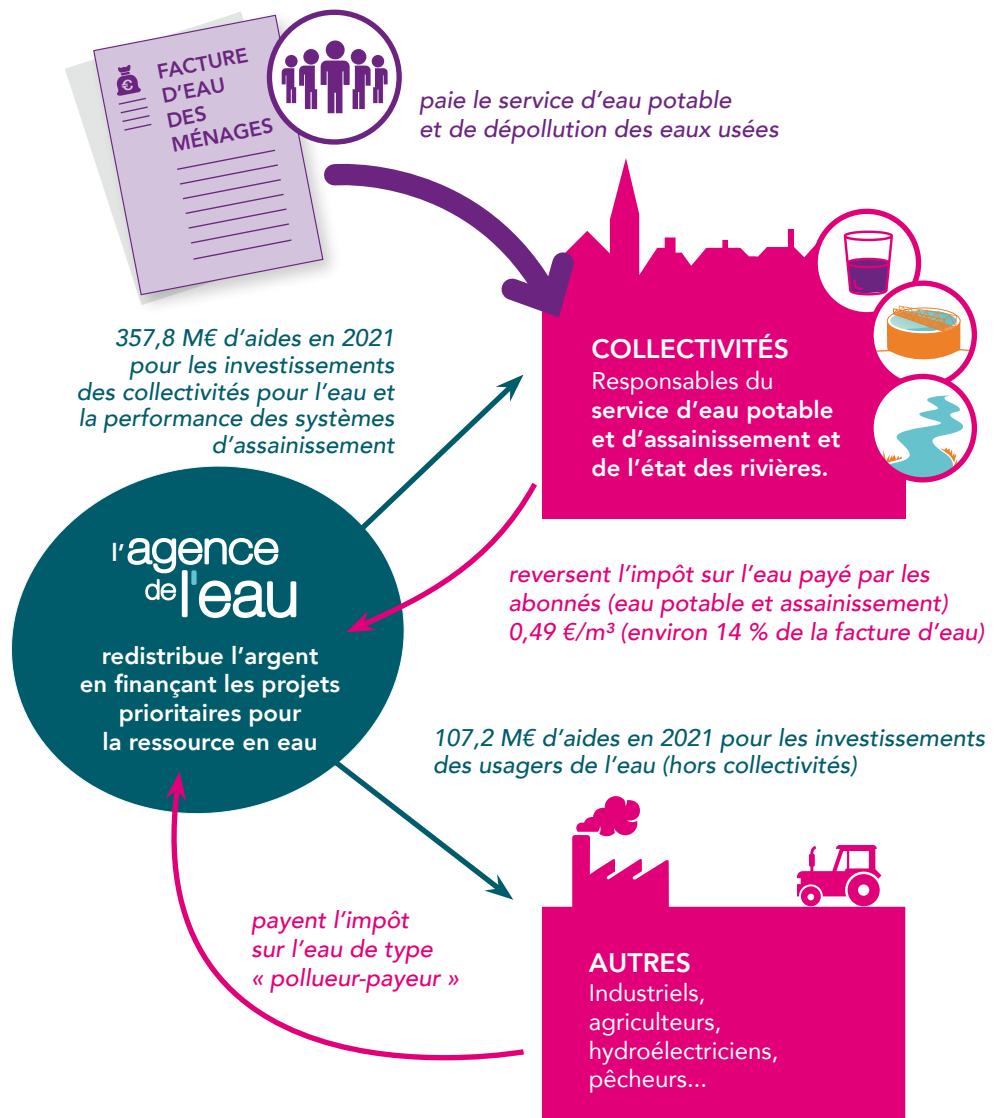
FACTURE D'EAU DES MÉNAGES

paie le service d'eau potable et de dépollution des eaux usées

COLLECTIVITÉS
Responsables du **service d'eau potable et d'assainissement et de l'état des rivières.**

357,8 M€ d'aides en 2021 pour les investissements des collectivités pour l'eau et la performance des systèmes d'assainissement

l'agence de l'eau

redistribue l'argent en finançant les projets prioritaires pour la ressource en eau

reversent l'impôt sur l'eau payé par les abonnés (eau potable et assainissement) 0,49 €/m³ (environ 14 % de la facture d'eau)

107,2 M€ d'aides en 2021 pour les investissements des usagers de l'eau (hors collectivités)

payent l'impôt sur l'eau de type « pollueur-payeur »

AUTRES
Industriels, agriculteurs, hydroélectriciens, pêcheurs...